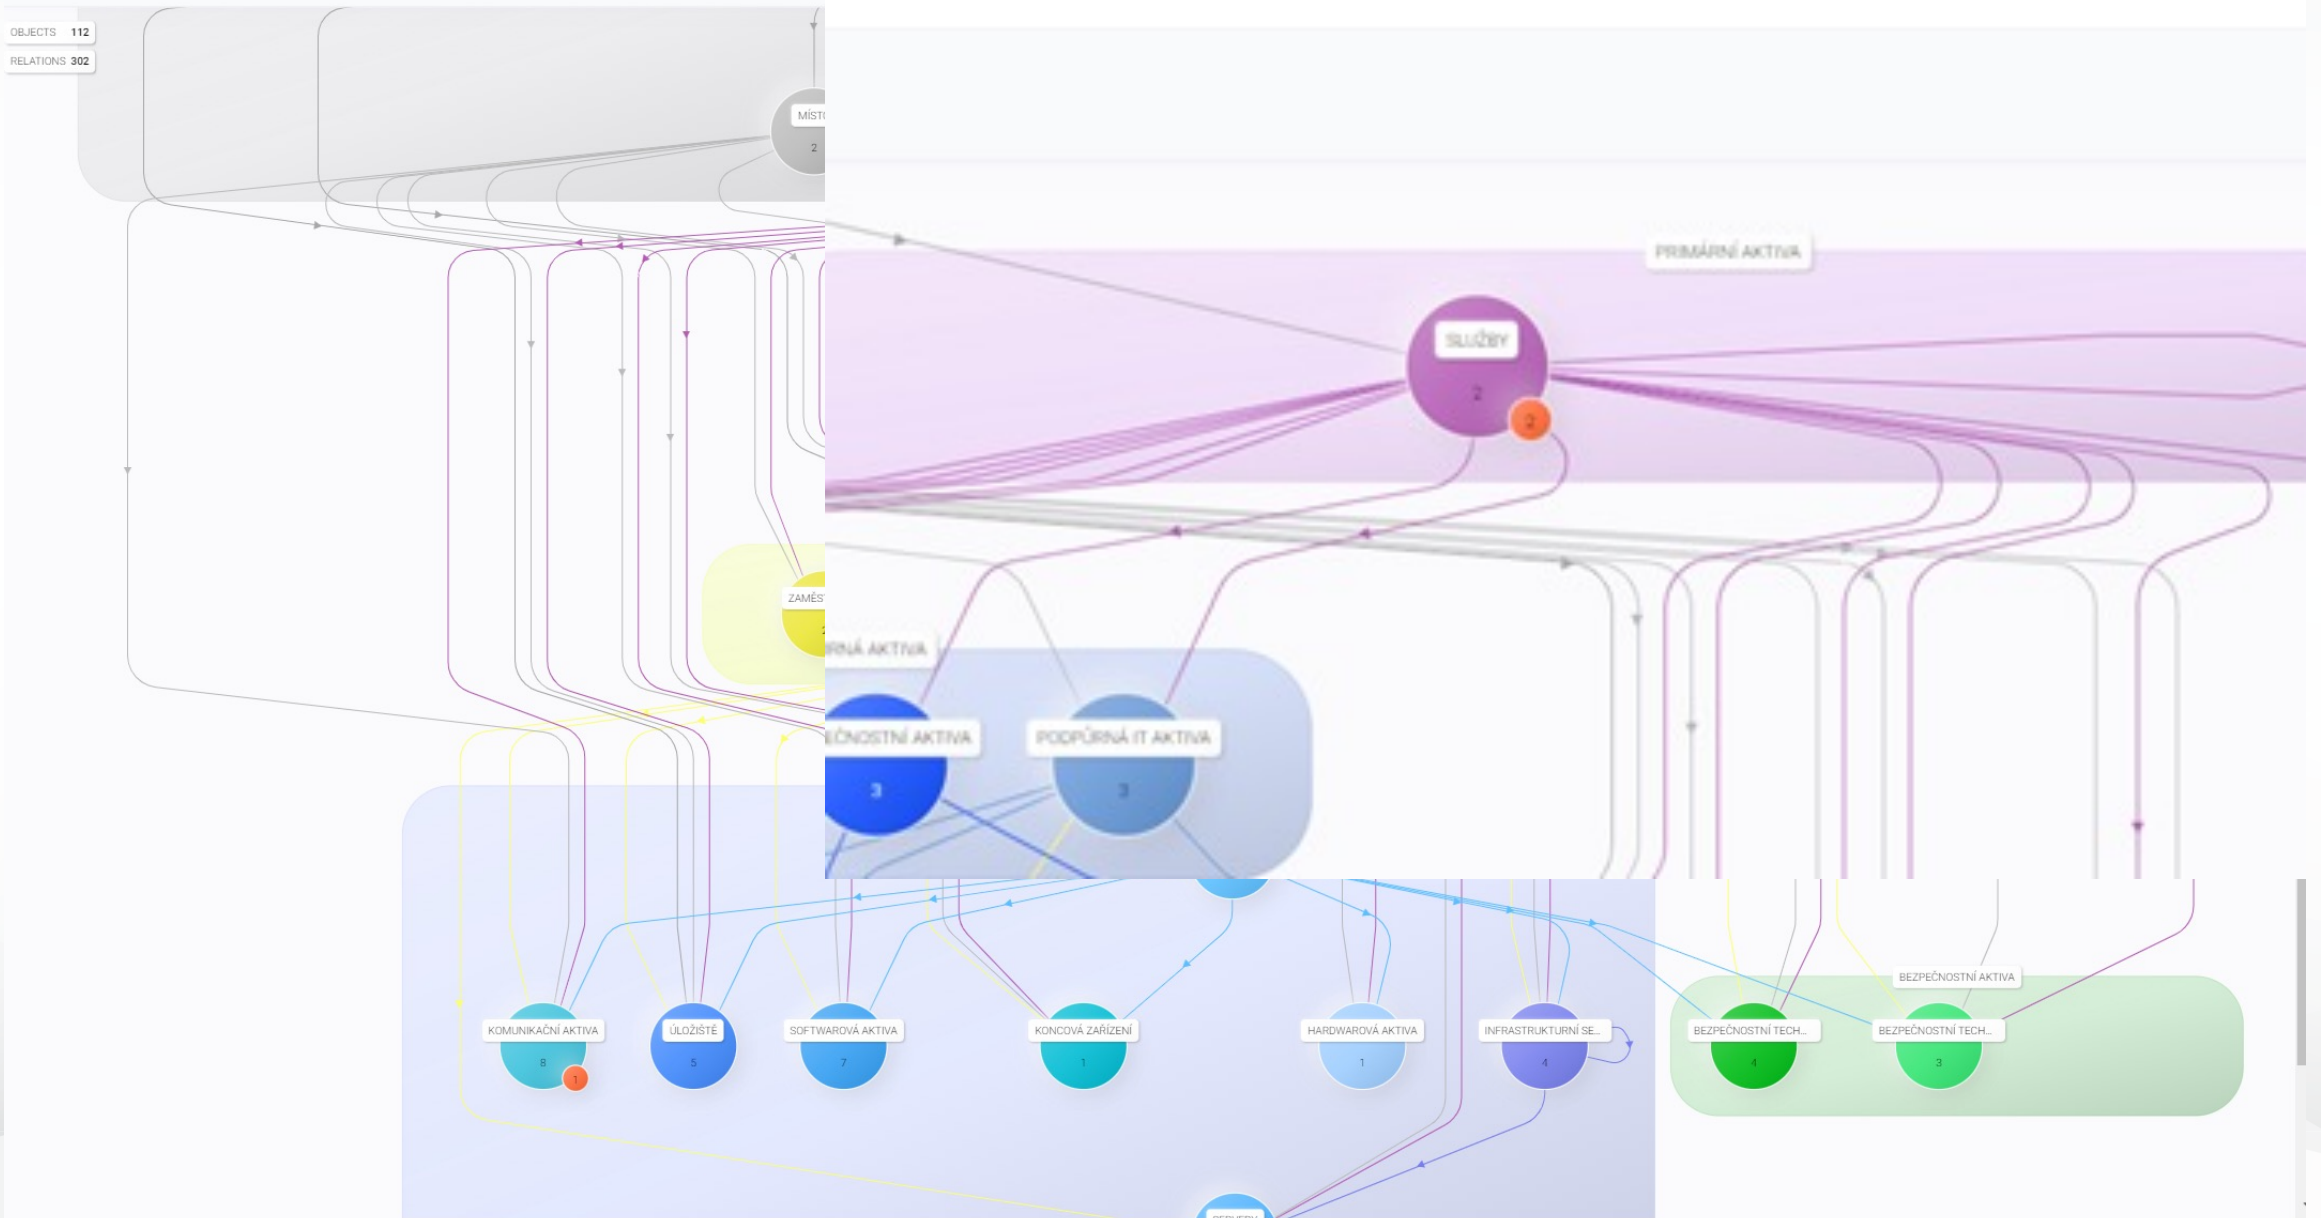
OBJECTS 112
RELATIONS 302

MÍST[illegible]
2

ZAMĚS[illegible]

PRIMÁRNÍ AKTIVA

SLUŽBY
2
2

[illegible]RNÁ AKTIVA

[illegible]EČNOSTNÍ AKTIVA
3

PODPŮRNÁ IT AKTIVA
3

BEZPEČNOSTNÍ AKTIVA

KOMUNIKAČNÍ AKTIVA
8
1

ÚLOŽIŠTĚ
5

SOFTWAROVÁ AKTIVA
7

KONCOVÁ ZAŘÍZENÍ
1

HARDWAROVÁ AKTIVA
1

INFRASTRUKTURNÍ SE...
4

BEZPEČNOSTNÍ TECH...
4

BEZPEČNOSTNÍ TECH...
3

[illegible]